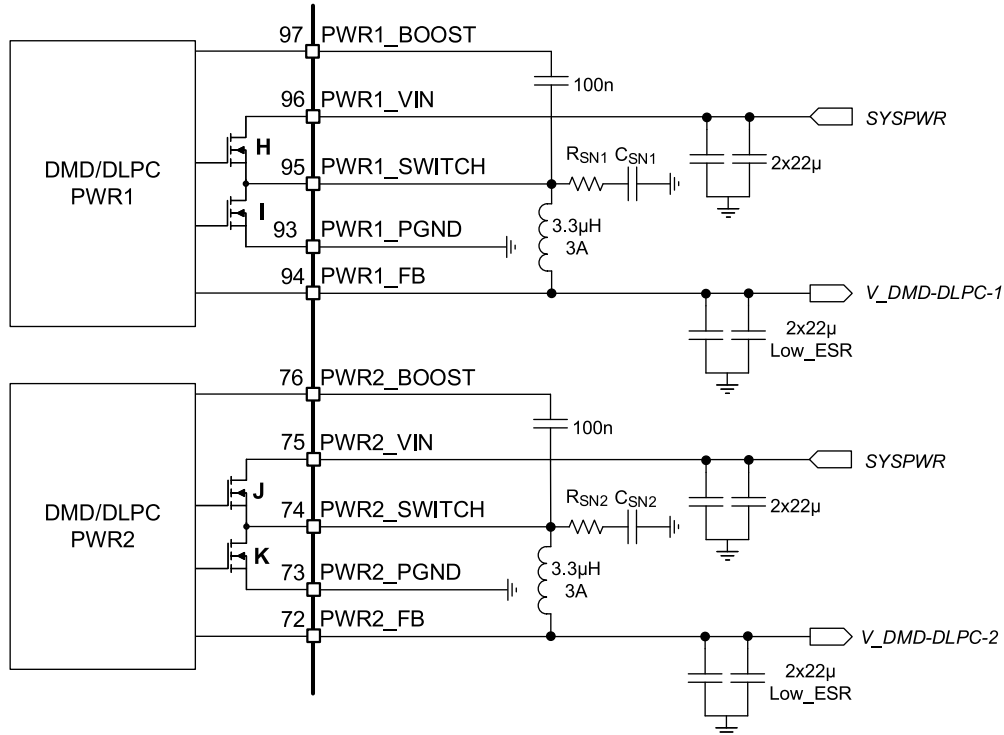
97 PWR1_BOOST
100n
96 PWR1_VIN
SYSPWR
H
DMD/DLPC PWR1
95 PWR1_SWITCH
$R_{SN1}$ $C_{SN1}$
2x22µ
I
93 PWR1_PGND
3.3µH 3A
94 PWR1_FB
V_DMD-DLPC-1
2x22µ Low_ESR

76 PWR2_BOOST
100n
75 PWR2_VIN
SYSPWR
J
DMD/DLPC PWR2
74 PWR2_SWITCH
$R_{SN2}$ $C_{SN2}$
2x22µ
K
73 PWR2_PGND
3.3µH 3A
72 PWR2_FB
V_DMD-DLPC-2
2x22µ Low_ESR